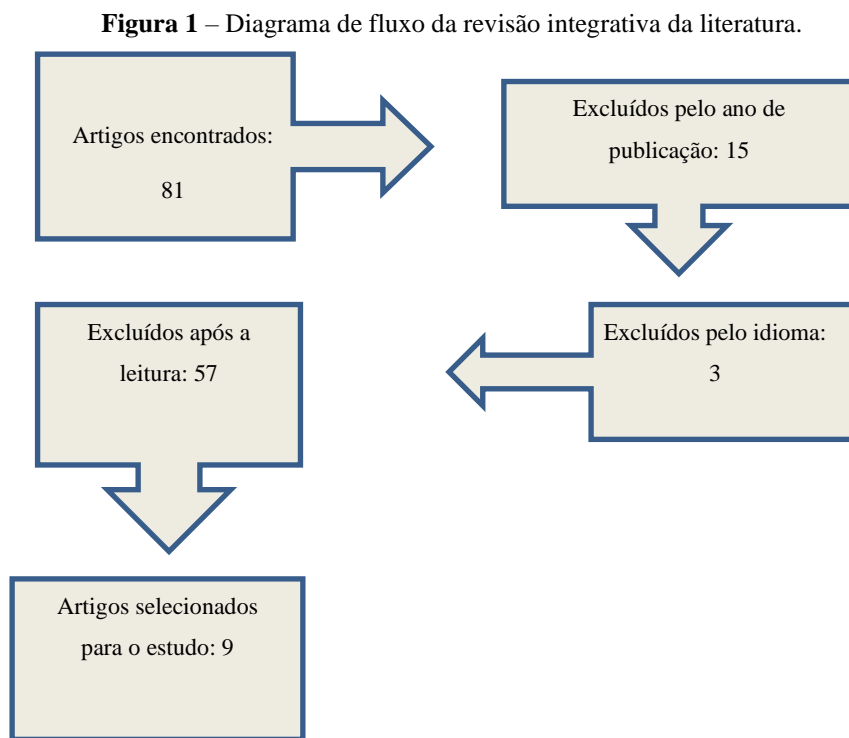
**Figura 1** – Diagrama de fluxo da revisão integrativa da literatura.

Artigos encontrados: 81

Excluídos pelo ano de publicação: 15

Excluídos após a leitura: 57

Excluídos pelo idioma: 3

Artigos selecionados para o estudo: 9